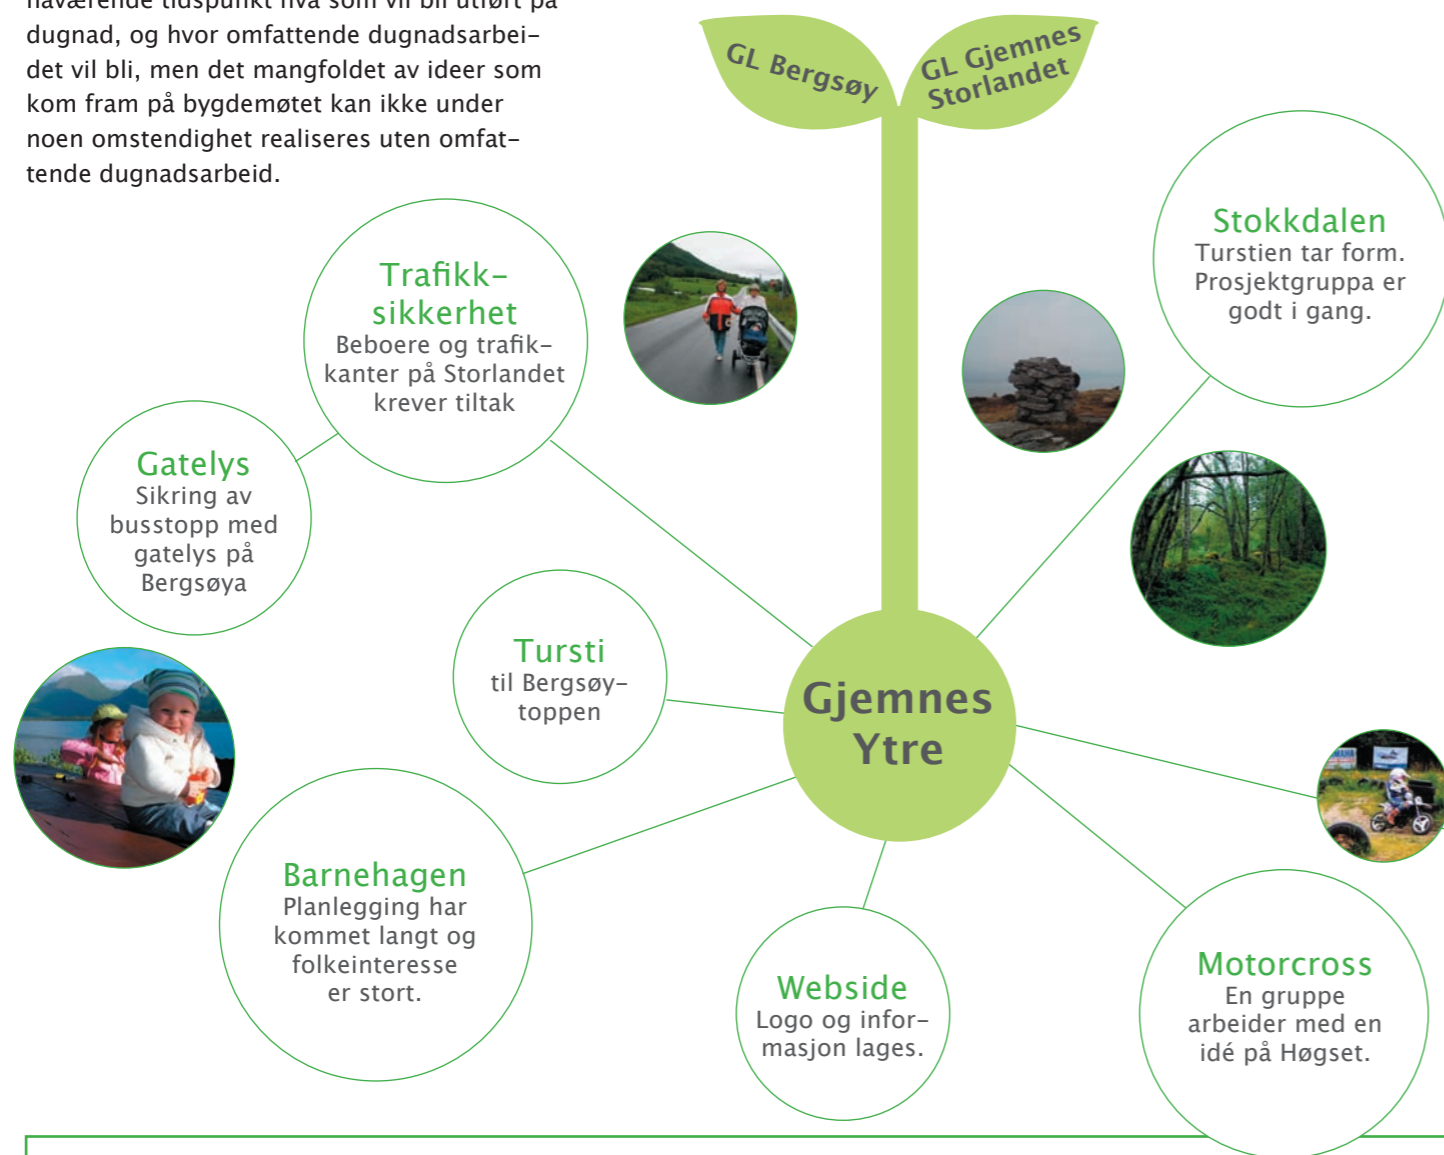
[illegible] dugnad, og hvor omfattende dugnadsarbeidet vil bli, men det mangfoldet av ideer som kom fram på bygdemøtet kan ikke under noen omstendighet realiseres uten omfattende dugnadsarbeid.

GL Bergsøy

GL Gjemnes Storlandet

Stokkdalen
Turstien tar form. Prosjektgruppa er godt i gang.

Trafikksikkerhet
Beboere og trafikkanter på Storlandet krever tiltak

Gatelys
Sikring av busstopp med gatelys på Bergsøya

Tursti
til Bergsøytoppen

Gjemnes Ytre

Barnehagen
Planlegging har kommet langt og folkeinteresse er stort.

Webside
Logo og informasjon lages.

Motorcross
En gruppe arbeider med en idé på Høgset.